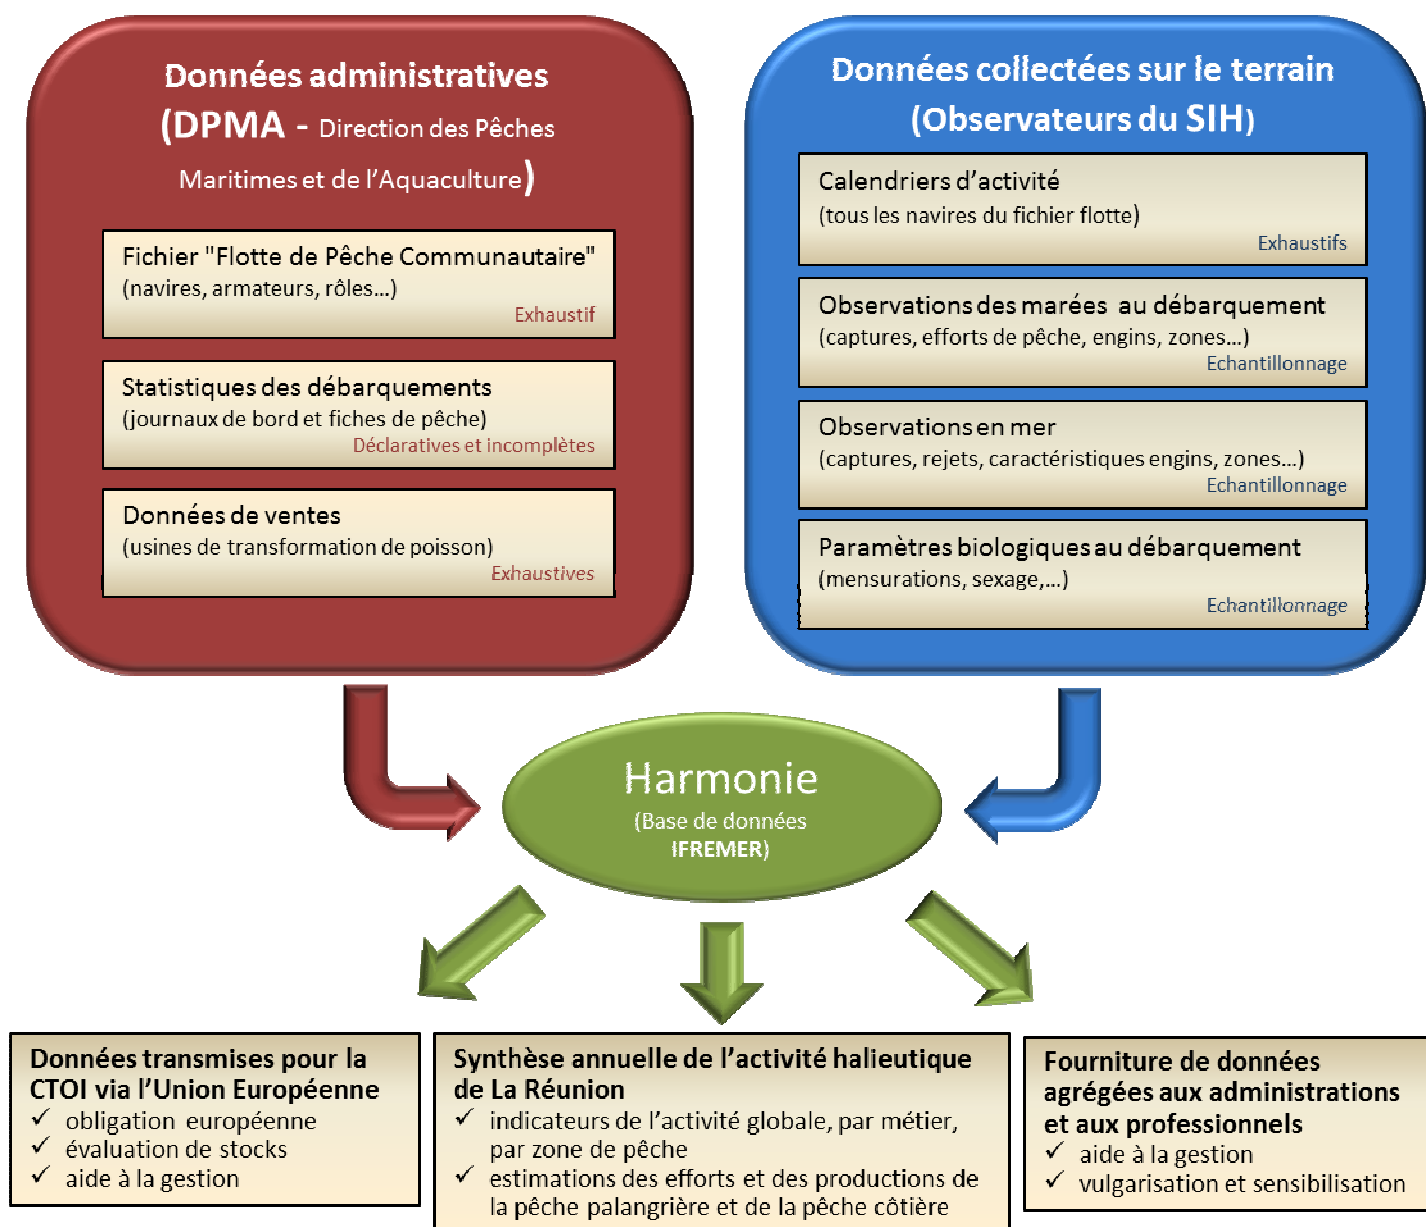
Données administratives (DPMA - Direction des Pêches Maritimes et de l'Aquaculture)

Fichier "Flotte de Pêche Communautaire"
(navires, armateurs, rôles...)
Exhaustif

Statistiques des débarquements
(journaux de bord et fiches de pêche)
Déclaratives et incomplètes

Données de ventes
(usines de transformation de poisson)
Exhaustives

Données collectées sur le terrain (Observateurs du SIH)

Calendriers d'activité
(tous les navires du fichier flotte)
Exhaustifs

Observations des marées au débarquement
(captures, efforts de pêche, engins, zones...)
Echantillonnage

Observations en mer
(captures, rejets, caractéristiques engins, zones...)
Echantillonnage

Paramètres biologiques au débarquement
(mensurations, sexage,...)
Echantillonnage

Harmonie
(Base de données IFREMER)

Données transmises pour la CTOI via l'Union Européenne
✓ obligation européenne
✓ évaluation de stocks
✓ aide à la gestion

Synthèse annuelle de l'activité halieutique de La Réunion
✓ indicateurs de l'activité globale, par métier, par zone de pêche
✓ estimations des efforts et des productions de la pêche palangrière et de la pêche côtière

Fourniture de données agrégées aux administrations et aux professionnels
✓ aide à la gestion
✓ vulgarisation et sensibilisation